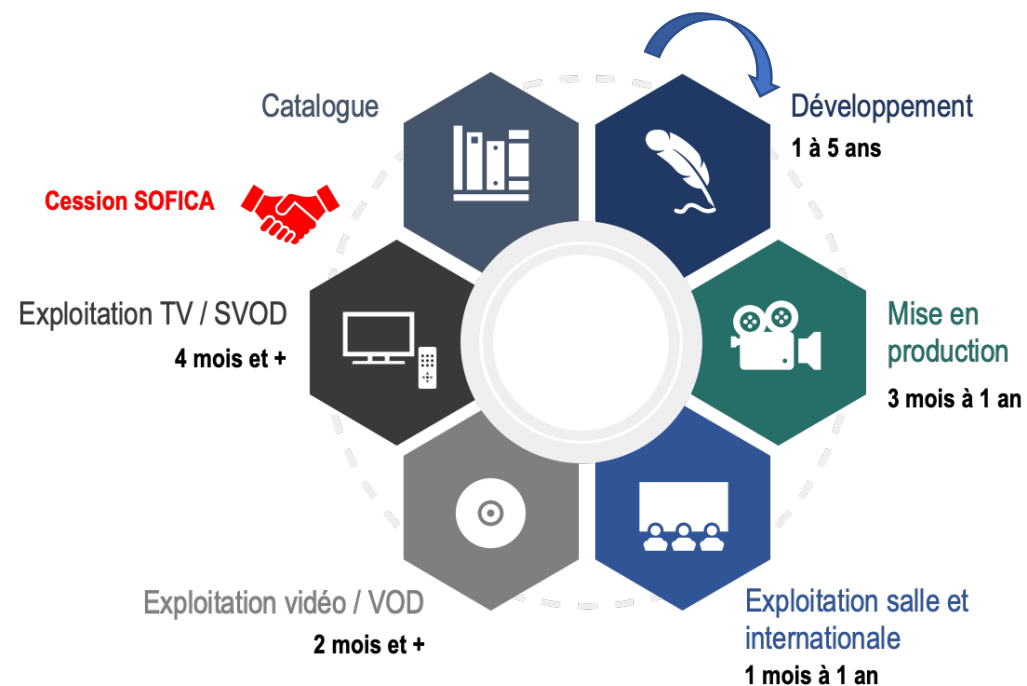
Catalogue

Développement
1 à 5 ans

Cession SOFICA

Exploitation TV / SVOD
4 mois et +

Mise en production
3 mois à 1 an

Exploitation vidéo / VOD
2 mois et +

Exploitation salle et internationale
1 mois à 1 an